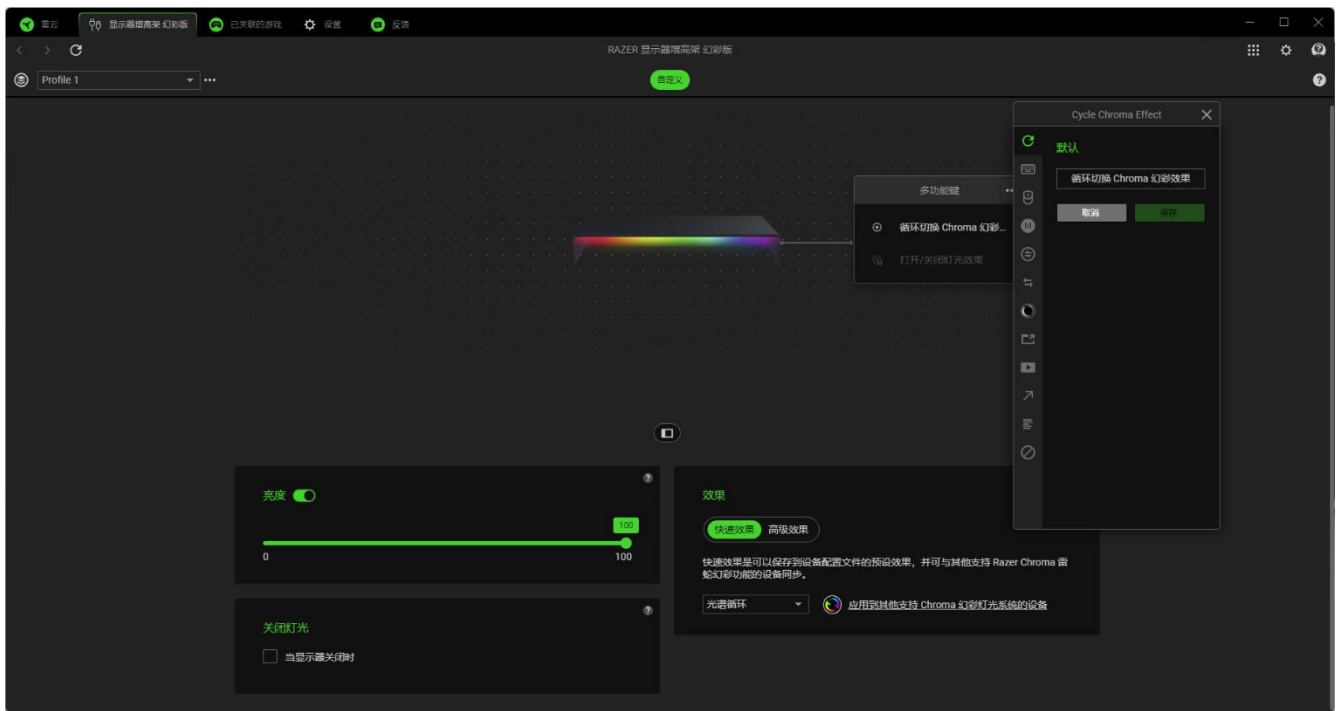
雷云 显示器增高架 幻彩版 已关联的游戏 设置 反馈

RAZER 显示器增高架 幻彩版

Profile 1

自定义

多功能键

循环切换 Chroma 幻彩...

打开/关闭灯光效果

Cycle Chroma Effect

默认

循环切换 Chroma 幻彩效果

取消 保存

亮度

100

0 100

关闭灯光

当显示器关闭时

效果

快速效果 高级效果

快速效果是可以保存到设备配置文件的预设效果，并可与其他支持 Razer Chroma 雷蛇幻彩功能的设备同步。

光谱循环

应用到其他支持 Chroma 幻彩灯光系统的设备